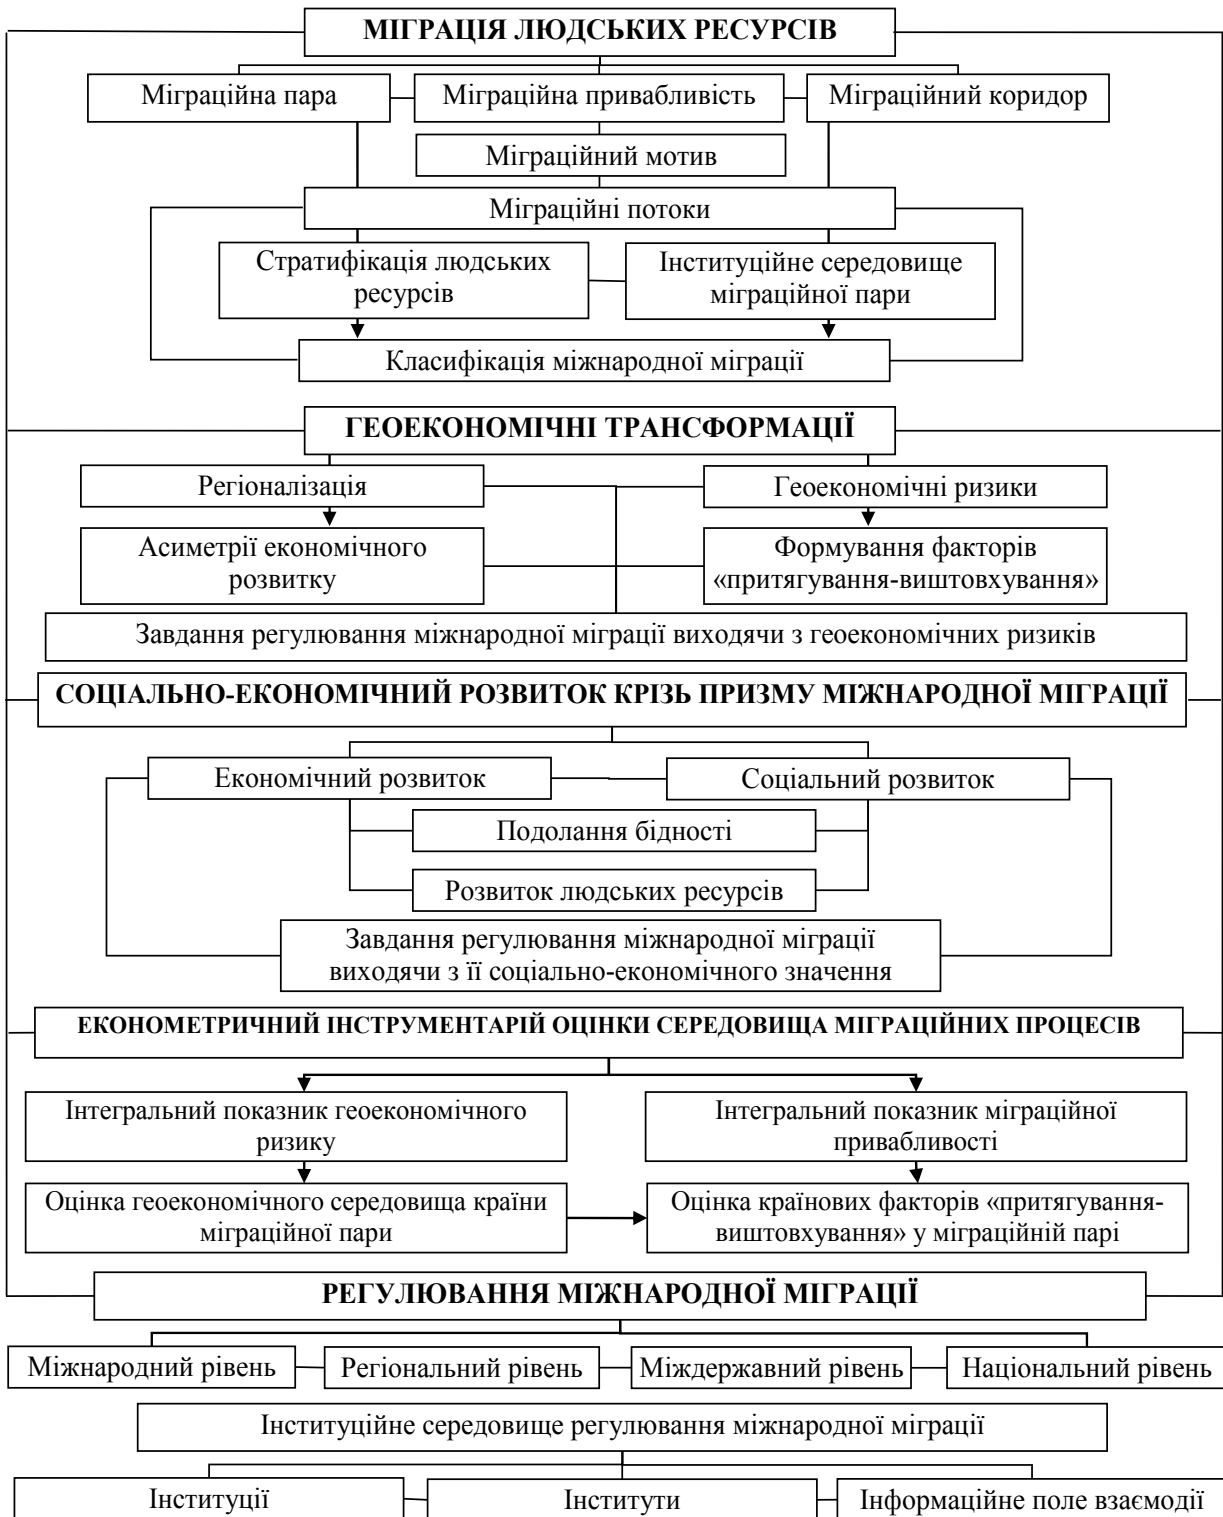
МІГРАЦІЯ ЛЮДСЬКИХ РЕСУРСІВ

Міграційна пара

Міграційна привабливість

Міграційний коридор

Міграційний мотив

Міграційні потоки

Стратифікація людських ресурсів

Інституційне середовище міграційної пари

Класифікація міжнародної міграції

ГЕОЕКОНОМІЧНІ ТРАНСФОРМАЦІЇ

Регіоналізація

Геоекономічні ризики

Асиметрії економічного розвитку

Формування факторів «притягування-виштовхування»

Завдання регулювання міжнародної міграції виходячи з геоекономічних ризиків

СОЦІАЛЬНО-ЕКОНОМІЧНИЙ РОЗВИТОК КРІЗЬ ПРИЗМУ МІЖНАРОДНОЇ МІГРАЦІЇ

Економічний розвиток

Соціальний розвиток

Подолання бідності

Розвиток людських ресурсів

Завдання регулювання міжнародної міграції виходячи з її соціально-економічного значення

ЕКОНОМЕТРИЧНИЙ ІНСТРУМЕНТАРІЙ ОЦІНКИ СЕРЕДОВИЩА МІГРАЦІЙНИХ ПРОЦЕСІВ

Інтегральний показник геоекономічного ризику

Інтегральний показник міграційної привабливості

Оцінка геоекономічного середовища країни міграційної пари

Оцінка країнових факторів «притягування-виштовхування» у міграційній парі

РЕГУЛЮВАННЯ МІЖНАРОДНОЇ МІГРАЦІЇ

Міжнародний рівень

Регіональний рівень

Міждержавний рівень

Національний рівень

Інституційне середовище регулювання міжнародної міграції

Інституції

Інститути

Інформаційне поле взаємодії